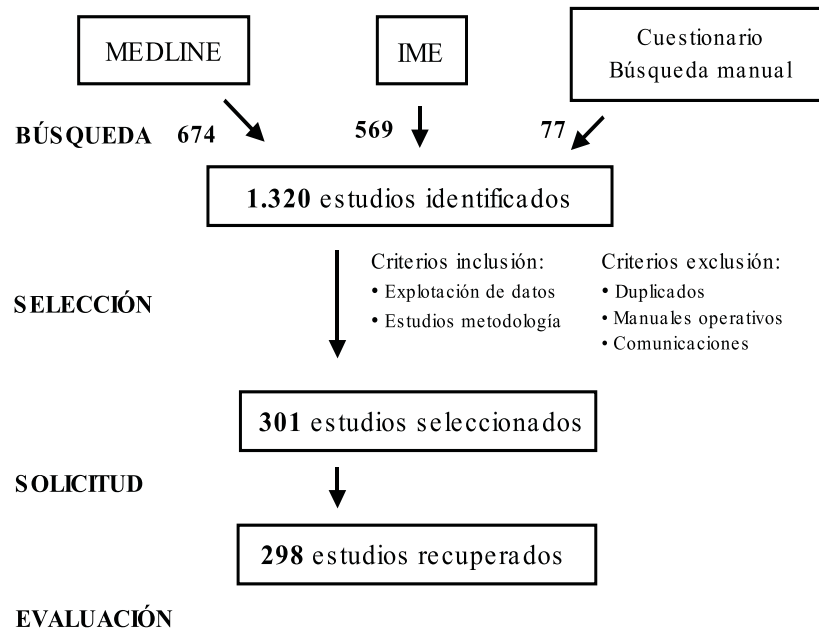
MEDLINE

IME

Cuestionario
Búsqueda manual

BÚSQUEDA 674

569

77

**1.320** estudios identificados

Criterios inclusión:
• Explotación de datos
• Estudios metodología

Criterios exclusión:
• Duplicados
• Manuales operativos
• Comunicaciones

SELECCIÓN

**301** estudios seleccionados

SOLICITUD

**298** estudios recuperados

EVALUACIÓN